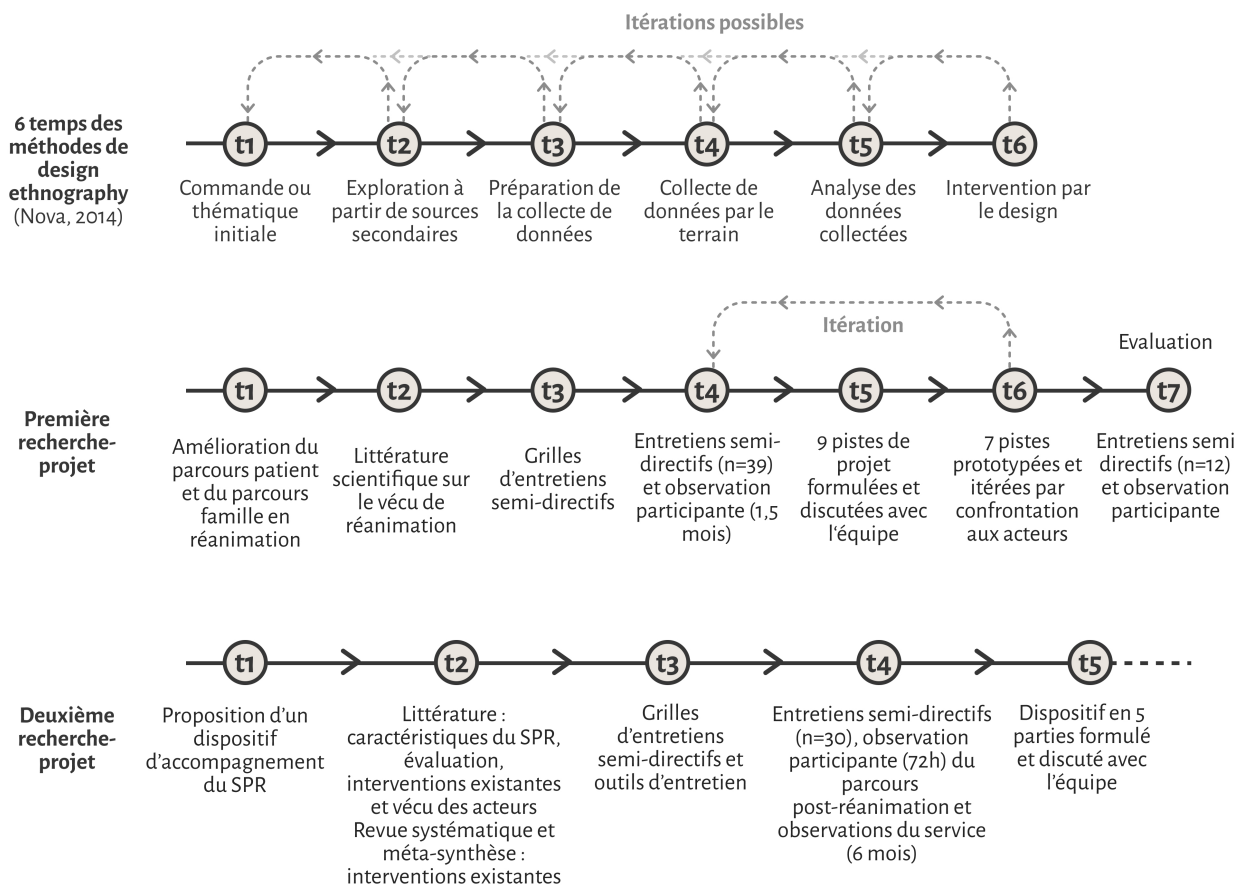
Itérations possibles

6 temps des méthodes de design ethnography (Nova, 2014)

t1 t2 t3 t4 t5 t6

Commande ou thématique initiale

Exploration à partir de sources secondaires

Préparation de la collecte de données

Collecte de données par le terrain

Analyse des données collectées

Intervention par le design

Itération

Evaluation

Première recherche-projet

t1 t2 t3 t4 t5 t6 t7

Amélioration du parcours patient et du parcours famille en réanimation

Littérature scientifique sur le vécu de réanimation

Grilles d'entretiens semi-directifs

Entretiens semi-directifs (n=39) et observation participante (1,5 mois)

9 pistes de projet formulées et discutées avec l'équipe

7 pistes prototypées et itérées par confrontation aux acteurs

Entretiens semi directifs (n=12) et observation participante

Deuxième recherche-projet

t1 t2 t3 t4 t5

Proposition d'un dispositif d'accompagnement du SPR

Littérature : caractéristiques du SPR, évaluation, interventions existantes et vécu des acteurs Revue systématique et méta-synthèse : interventions existantes

Grilles d'entretiens semi-directifs et outils d'entretien

Entretiens semi-directifs (n=30), observation participante (72h) du parcours post-réanimation et observations du service (6 mois)

Dispositif en 5 parties formulé et discuté avec l'équipe